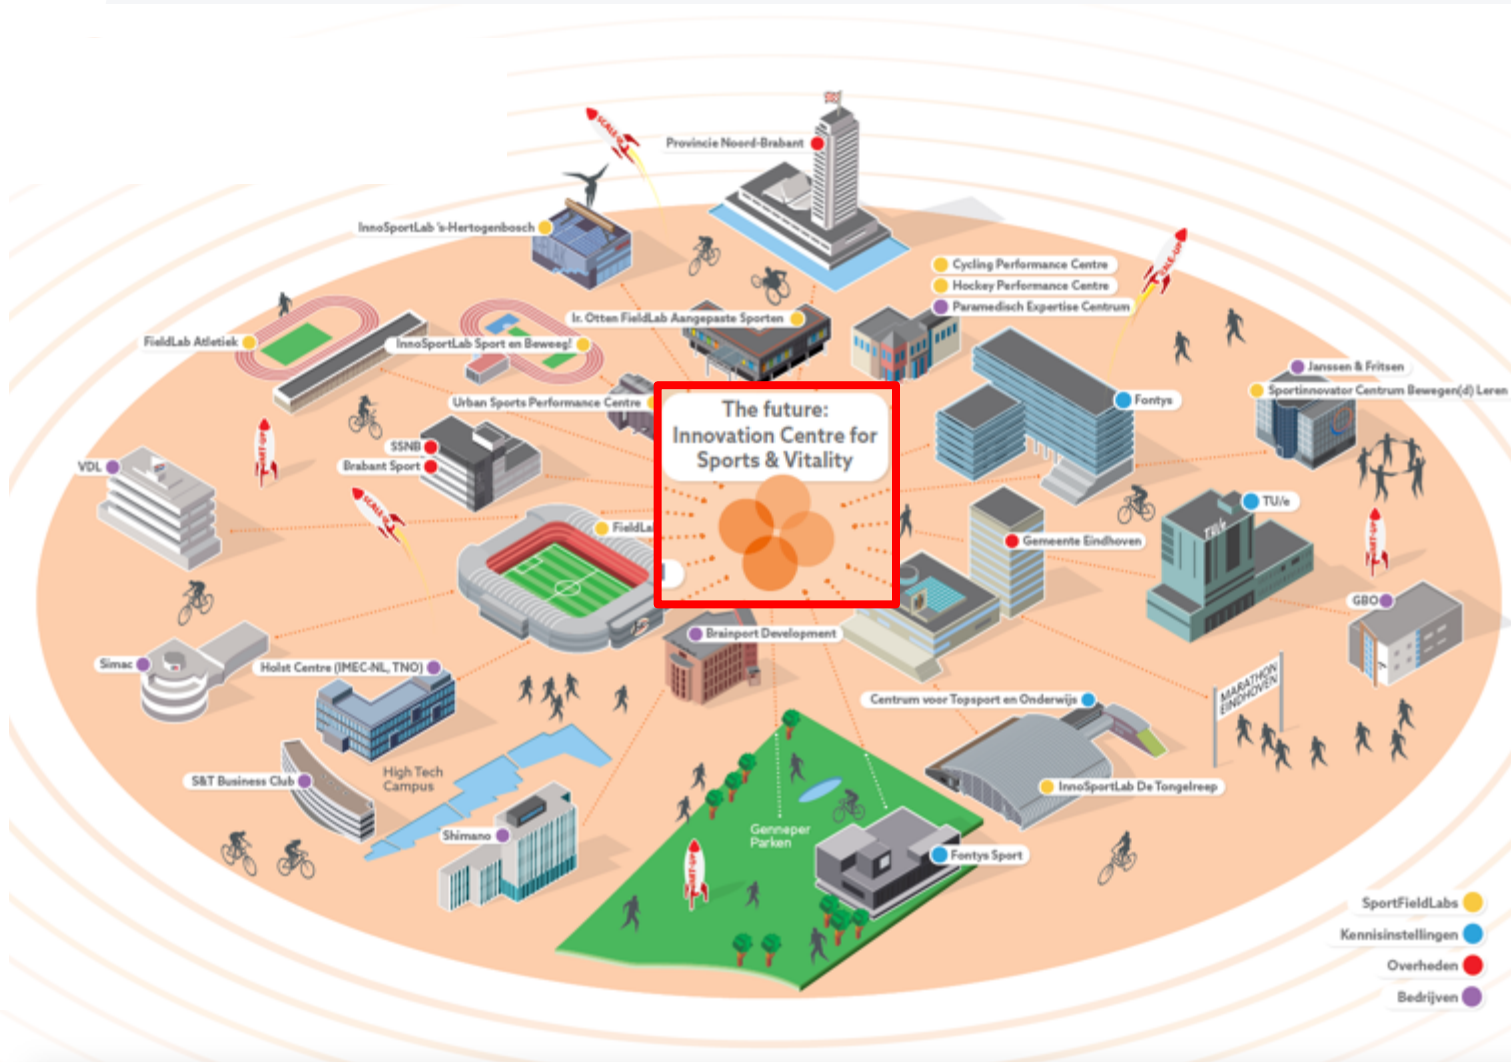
Provincie Noord-Brabant

InnoSportLab 's-Hertogenbosch

SCALE-UP

Cycling Performance Centre
Hockey Performance Centre
Paramedisch Expertise Centrum

SCALE-UP

FieldLab Atletiek

InnoSportLab Sport en Beweeg!

Ir. Otten FieldLab Aangepaste Sporten

Janssen & Fritsen
Sportinnovator Centrum Bewegen(d) Leren

Urban Sports Performance Centre

Fontys

The future:
Innovation Centre for
Sports & Vitality

SSNB
Brabant Sport

VDL

START-UP

SCALE-UP

FieldLa

TU/e

Gemeente Eindhoven

START-UP

GBO

Brainport Development

Simac

Holst Centre (IMEC-NL, TNO)

MARATHON EINDHOVEN

Centrum voor Topsport en Onderwijs

High Tech Campus

S&T Business Club

InnoSportLab De Tongelreep

Genneper Parken

Shimano

START-UP

Fontys Sport

SportFieldLabs
Kennisinstellingen
Overheden
Bedrijven